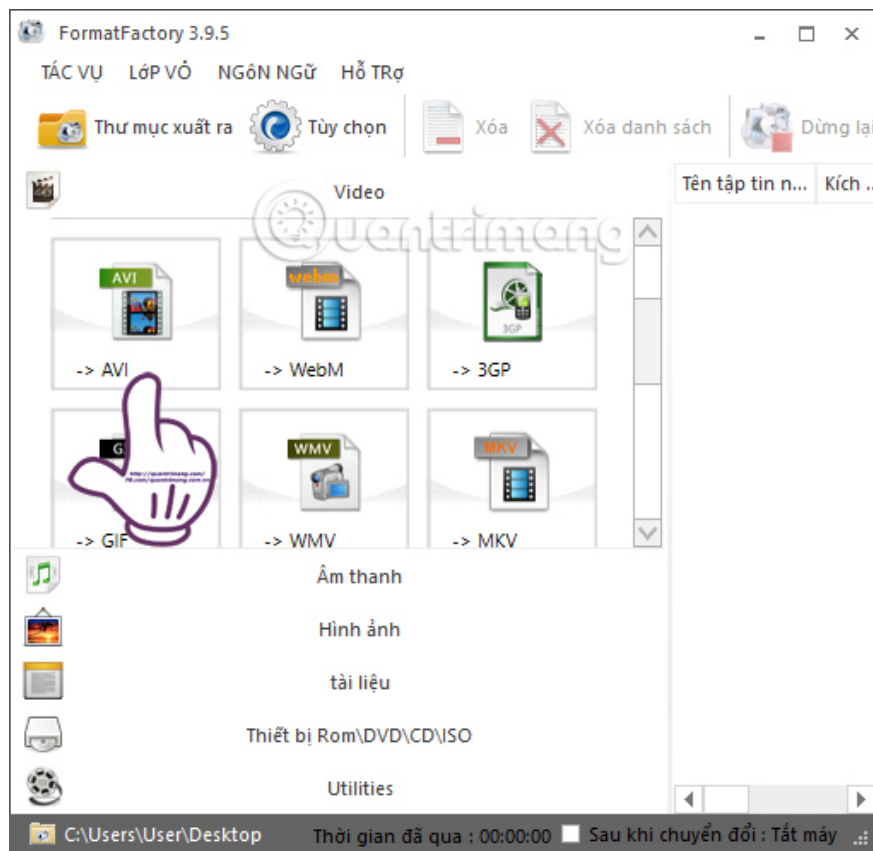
FormatFactory 3.9.5

TÁC VỤ LỚP VỎ NGÔN NGỮ HỖ TRợ

Thư mục xuất ra Tùy chọn Xóa Xóa danh sách Dừng lại

Video

Tên tập tin n... Kích ...

Quantrimang

AVI
-> AVI

webm
-> WebM

3GP
-> 3GP

GIF
-> GIF

WMV
-> WMV

MKV
-> MKV

Âm thanh

Hình ảnh

tài liệu

Thiết bị Rom\DVD\CD\ISO

Utilities

C:\Users\User\Desktop Thời gian đã qua : 00:00:00 Sau khi chuyển đổi : Tắt máy